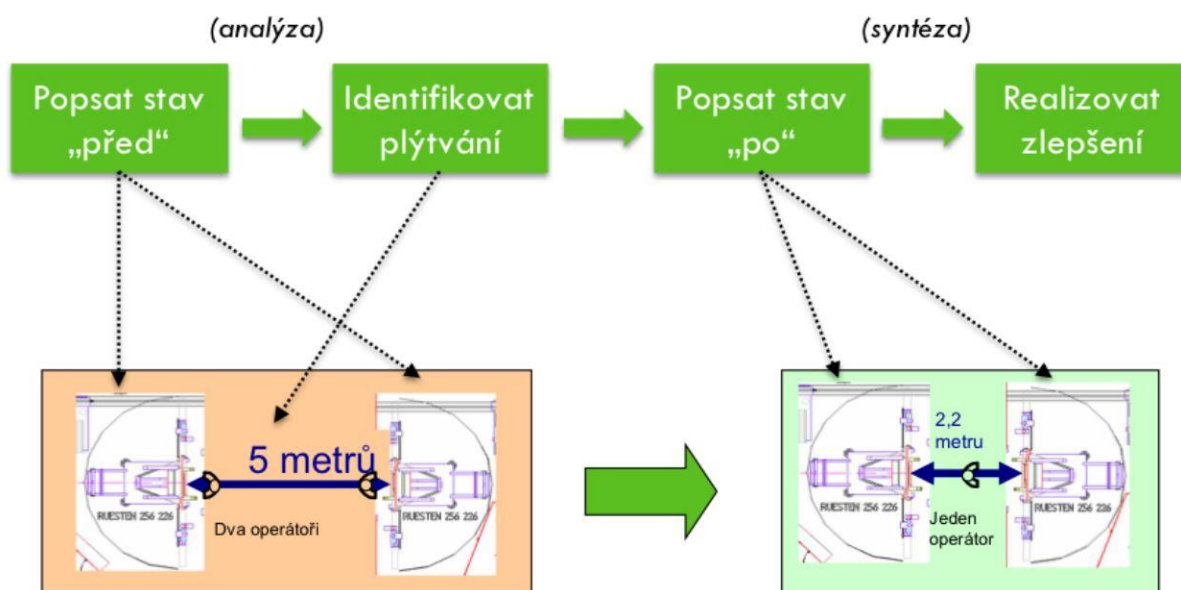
(analýza)

(syntéza)

Popsat stav „před“

Identifikovat plýtvání

Popsat stav „po“

Realizovat zlepšení

RUESTEN 256 226

5 metrů

RUESTEN 256 226

Dva operátoři

RUESTEN 256 226

2,2 metru

RUESTEN 256 226

Jeden operátor